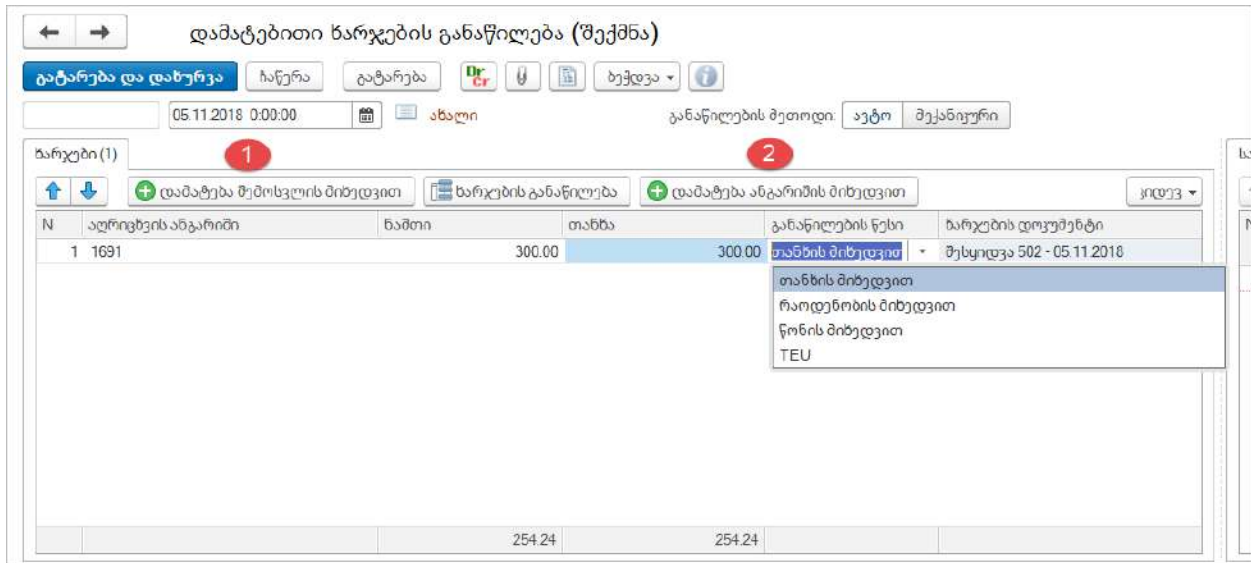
დამატებითი ხარჯების განაწილება (შექმნა)

გატარება და დახურვა | ჩაწერა | გატარება | Dr Cr | ბეჭდვა | 

05.11.2018 0:00:00 | ახალი

განაწილების მეთოდი: | ავტო | მექანიკური

ხარჯები (1)

1

2

დამატება შემოსვლის მიხედვით | ხარჯების განაწილება | დამატება ანგარიშის მიხედვით | კიდევ

| N | აღრიცხვის ანგარიში | ხაშთი | თანხა | განაწილების წესი | ხარჯების დოკუმენტი |
|---|---|---|---|---|---|
| 1 | 1691 | 300.00 | 300.00 | თანხის მიხედვით | მესყიდვა 502 - 05.11.2018 |
| | | 254.24 | 254.24 | | |

თანხის მიხედვით
რაოდენობის მიხედვით
წონის მიხედვით
TEU